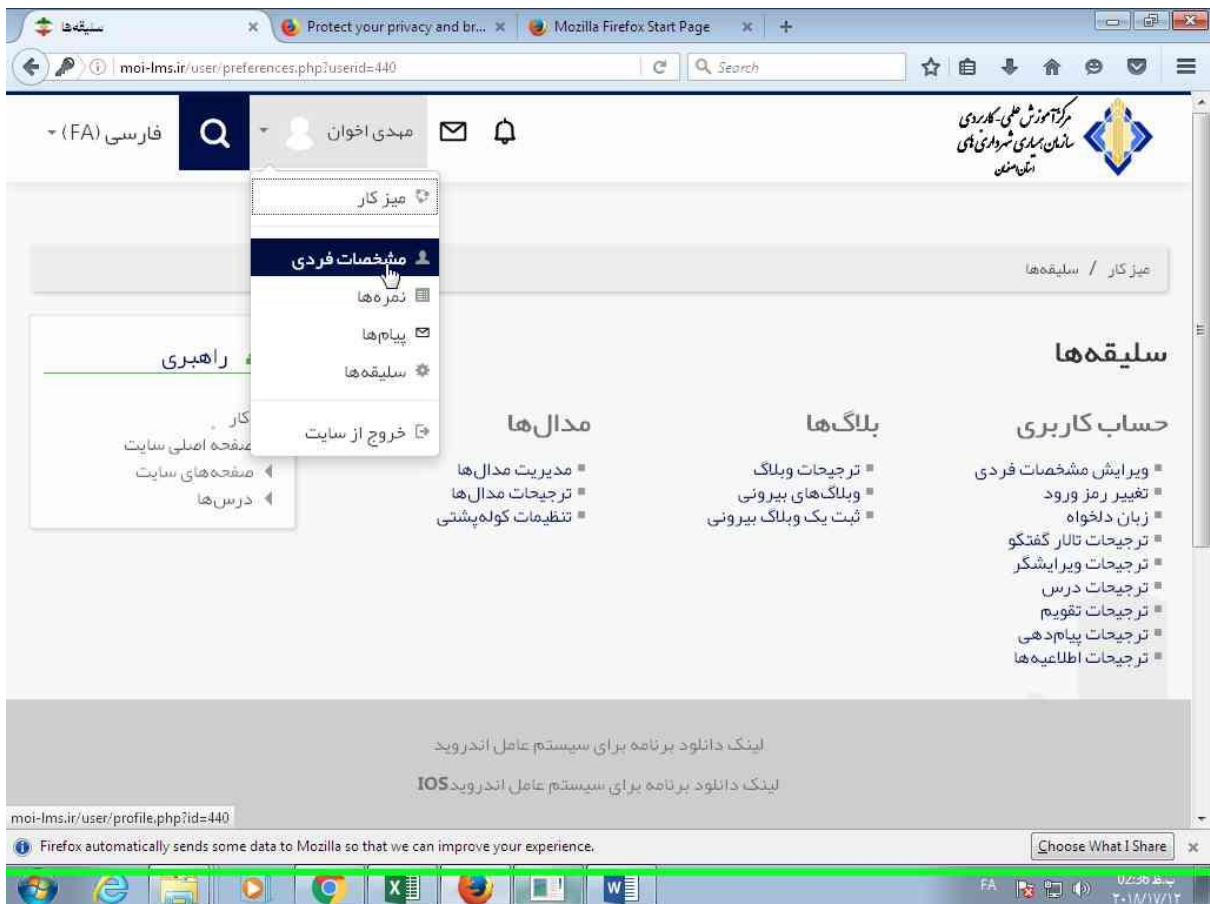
سلیقه‌ها
Protect your privacy and br...
Mozilla Firefox Start Page
moi-lms.ir/user/preferences.php?userid=440
Search

مرکز آموزش علمی-کاربردی
سازمان همیاری شهرداری های
استان اصفهان

فارسی (FA)
مهدی اخوان

میز کار
مشخصات فردی
نمره‌ها
پیام‌ها
سلیقه‌ها
خروج از سایت

میز کار / سلیقه‌ها

سلیقه‌ها

راهبری
کار
صفحه اصلی سایت
صفحه‌های سایت
درس‌ها

حساب کاربری
ویرایش مشخصات فردی
تغییر رمز ورود
زبان دلخواه
ترجیحات تالار گفتگو
ترجیحات ویرایشگر
ترجیحات درس
ترجیحات تقویم
ترجیحات پیام‌دهی
ترجیحات اطلاعیه‌ها

بلاگ‌ها
ترجیحات وبلاگ
وبلاگ‌های بیرونی
ثبت یک وبلاگ بیرونی

مدال‌ها
مدیریت مدال‌ها
ترجیحات مدال‌ها
تنظیمات کوله‌پشتی

لینک دانلود برنامه برای سیستم عامل اندروید
لینک دانلود برنامه برای سیستم عامل اندرویدIOS

moi-lms.ir/user/profile.php?id=440
Firefox automatically sends some data to Mozilla so that we can improve your experience.
Choose What I Share
FA
02:36 ب.ظ
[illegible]